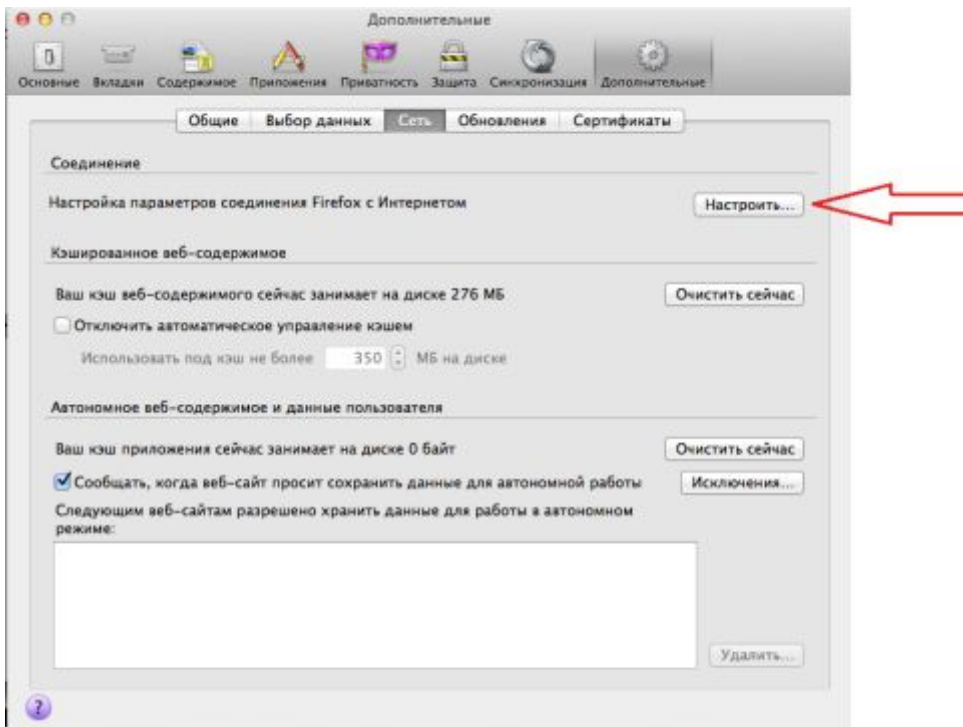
Дополнительные

Основные Вкладки Содержимое Приложения Приватность Защита Синхронизация Дополнительные

Общие Выбор данных Сеть Обновления Сертификаты

Соединение

Настройка параметров соединения Firefox с Интернетом

Настроить...

Кэшированное веб-содержимое

Ваш кэш веб-содержимого сейчас занимает на диске 276 МБ

Очистить сейчас

Отключить автоматическое управление кэшем

Использовать под кэш не более 350 МБ на диске

Автономное веб-содержимое и данные пользователя

Ваш кэш приложения сейчас занимает на диске 0 байт

Очистить сейчас

Сообщать, когда веб-сайт просит сохранить данные для автономной работы

Исключения...

Следующим веб-сайтам разрешено хранить данные для работы в автономном режиме:

Удалить...

?